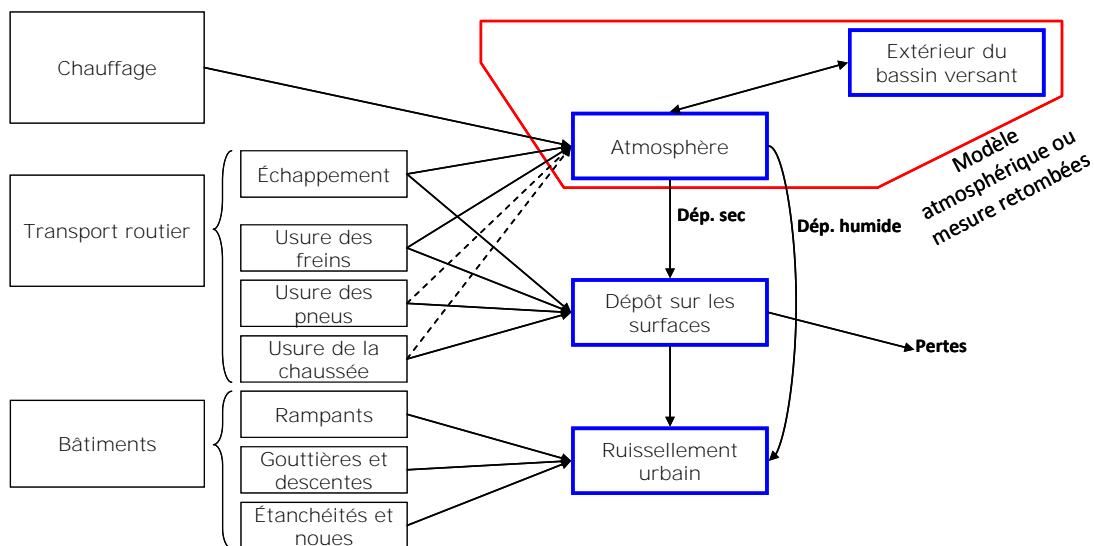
Chauffage

Transport routier

Bâtiments

Échappement

Usure des freins

Usure des pneus

Usure de la chaussée

Rampants

Gouttières et descentes

Étanchéités et noues

Extérieur du bassin versant

Atmosphère

Modèle atmosphérique ou mesure retombées

Dép. sec

Dép. humide

Dépôt sur les surfaces

Pertes

Ruissellement urbain